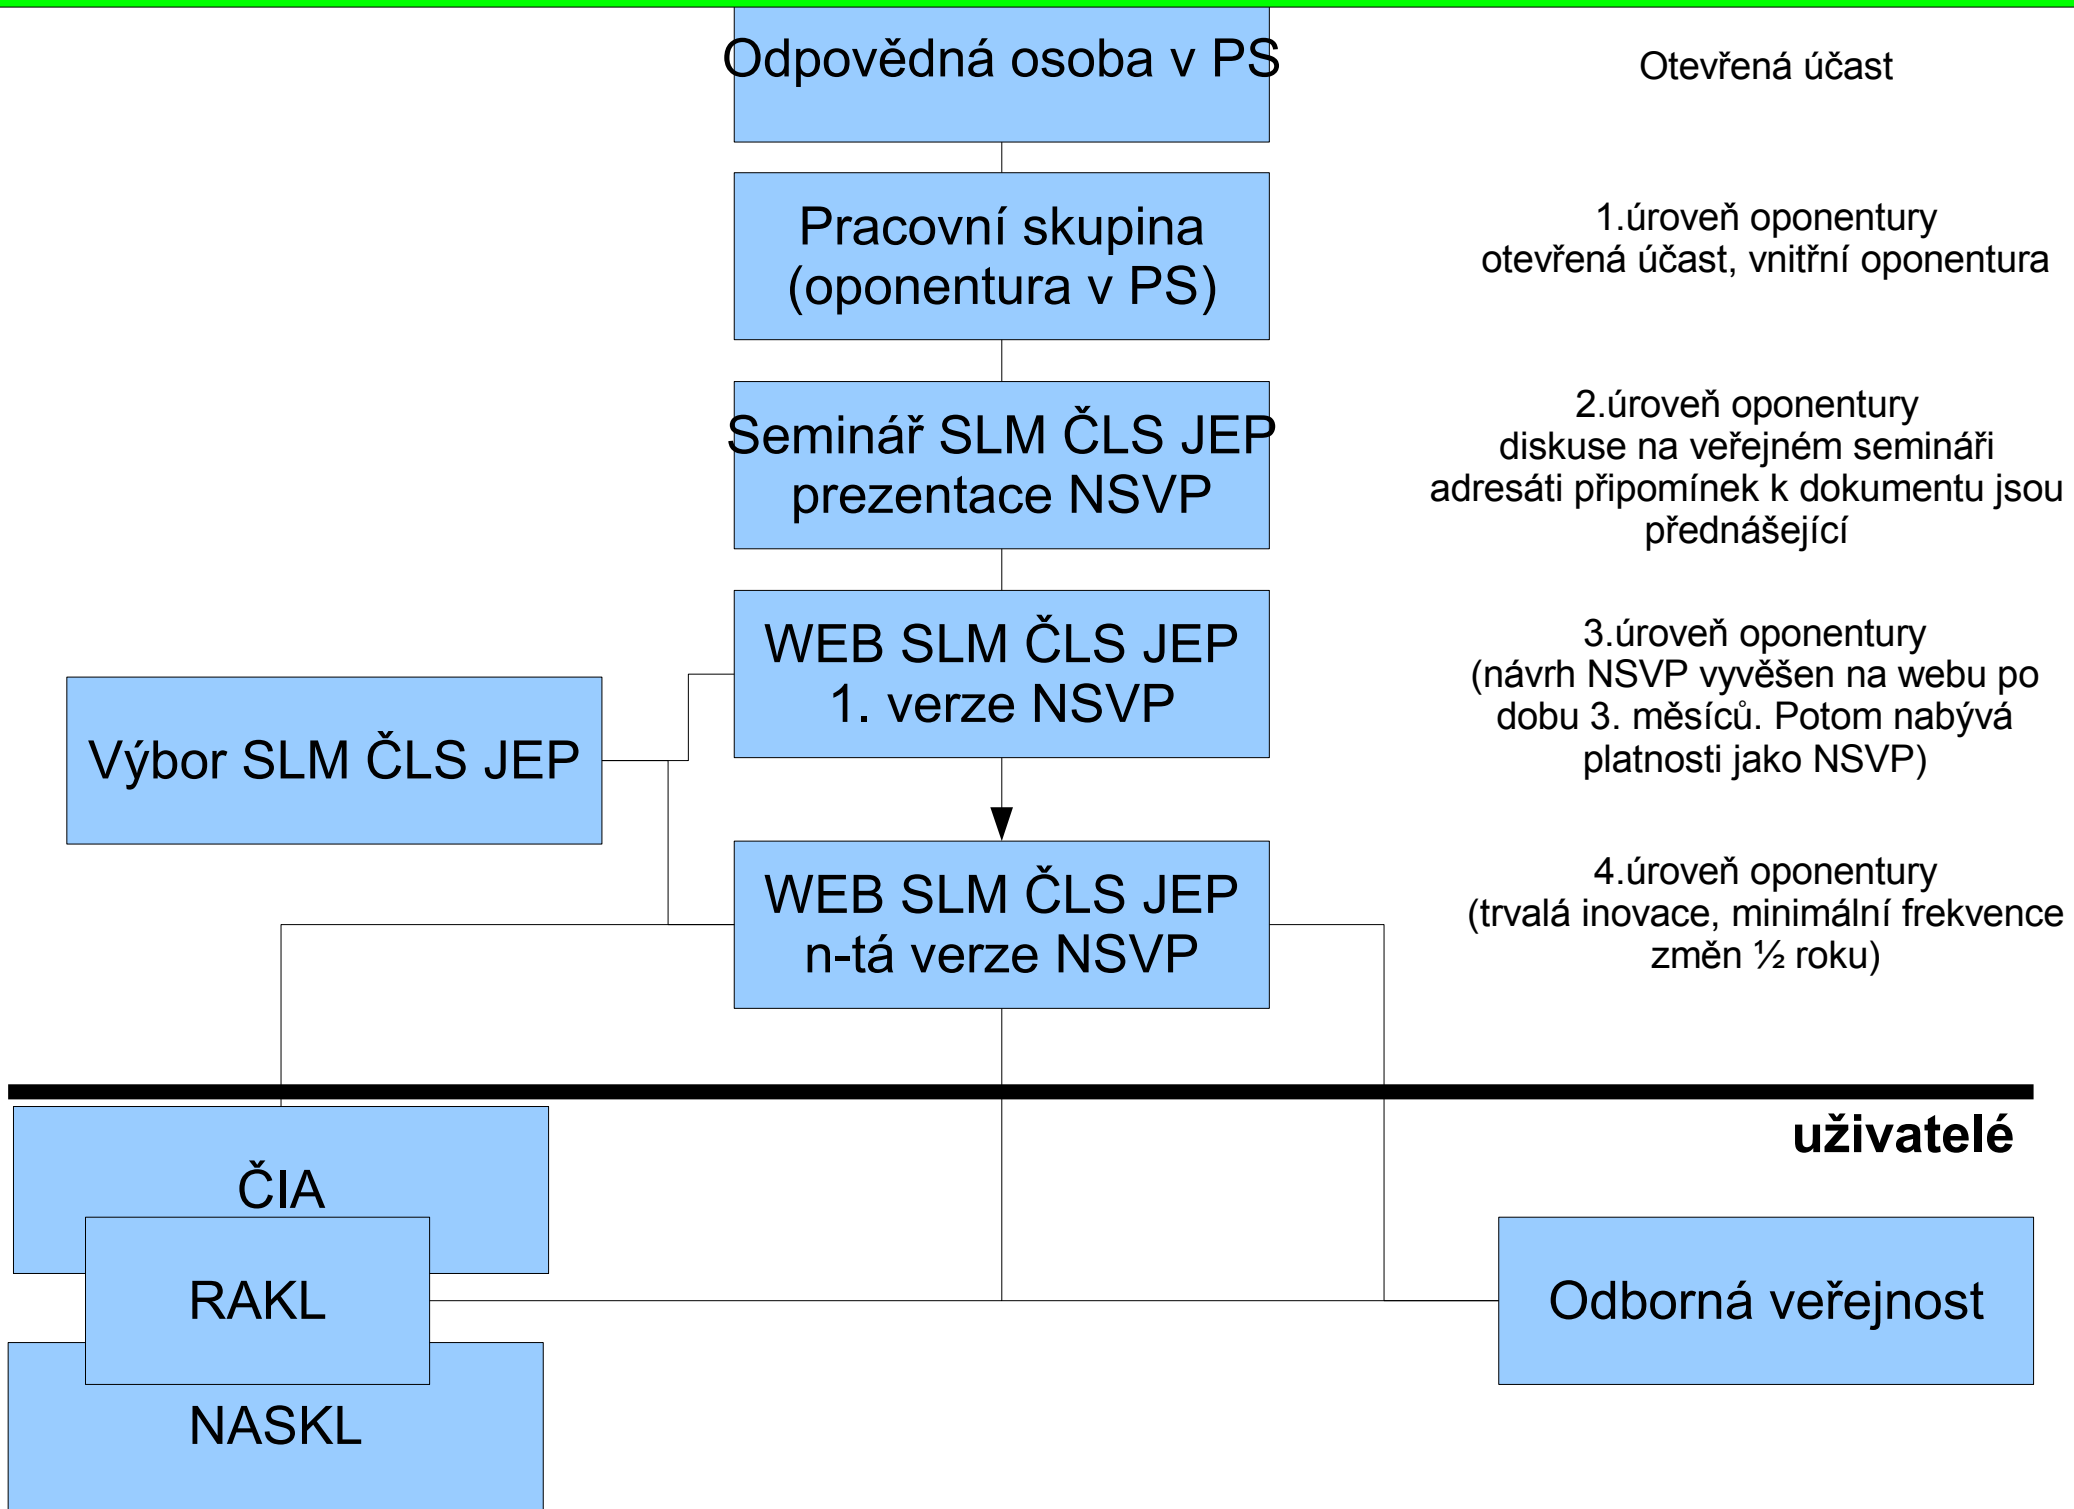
Odpovědná osoba v PS

Otevřená účast

Pracovní skupina (oponentura v PS)

1.úroveň oponentury
otevřená účast, vnitřní oponentura

Seminář SLM ČLS JEP prezentace NSVP

2.úroveň oponentury
diskuse na veřejném semináři
adresáti připomínek k dokumentu jsou přednášející

WEB SLM ČLS JEP 1. verze NSVP

3.úroveň oponentury
(návrh NSVP vyvěšen na webu po dobu 3. měsíců. Potom nabývá platnosti jako NSVP)

Výbor SLM ČLS JEP

WEB SLM ČLS JEP n-tá verze NSVP

4.úroveň oponentury
(trvalá inovace, minimální frekvence změn ½ roku)

uživatelé

ČIA

RAKL

NASKL

Odborná veřejnost